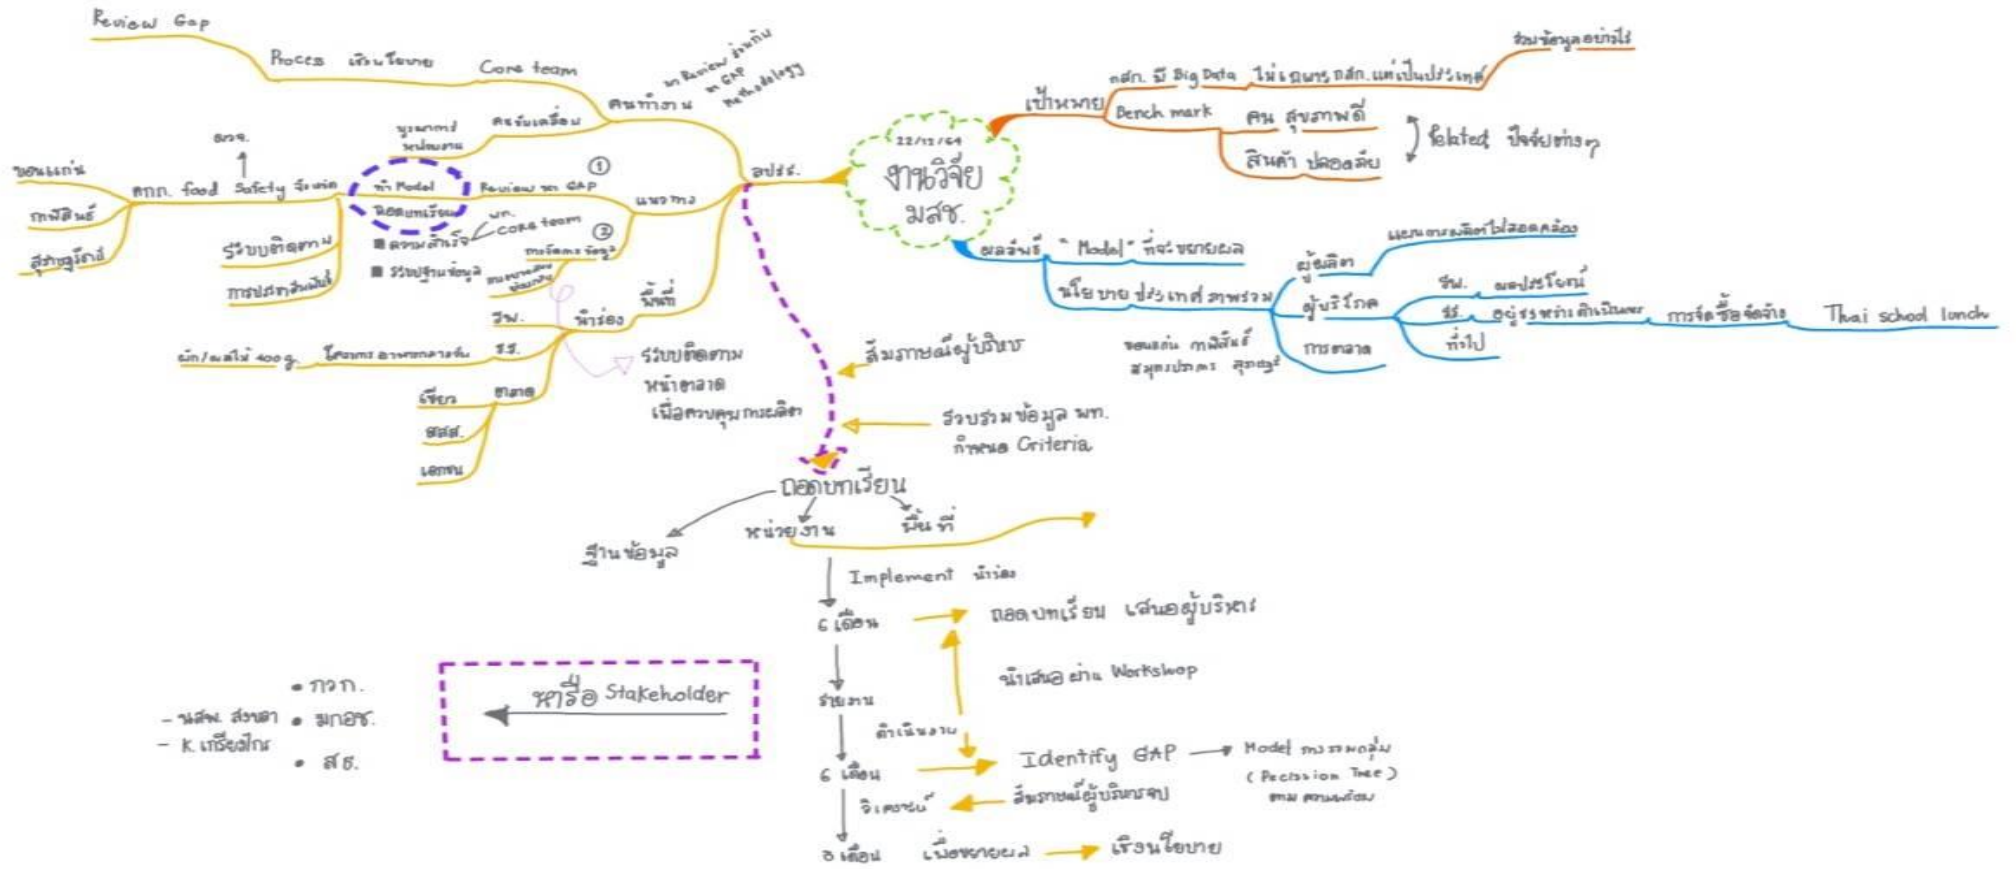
Review Gap

Process เชิงนโยบาย Core team

คนทำงาน

ทบ Review สำนัก

ทบ GAP

Methodology

อปรร.

ครบับเคลื่อน

บูรณาการ หน่วยงาน

สสจ.

ขอนแก่น

กาฬสินธุ์

สุราษฎร์ธานี

ศกก. food Safety จังหวัด

ทำ Model

ถอดบทเรียน

Review หา GAP

①

พท. Core team

②

แนวทาง

■ ความสำเร็จ

■ ระบบฐานข้อมูล

ระบบติดตาม

การประสานงาน

การจัดการ ข้อมูล

ระบบฐานข้อมูล

พื้นที่

นำร่อง

รพ.

รร.

ผัก/ผลไม้ 400 g.

โครงการ อาหารกลางวัน

ตลาด

เขียว

สสส.

เอกชน

ระบบติดตาม หน้าตลาด เพื่อควบคุมการผลิต

สัมภาษณ์ผู้บริหาร

รวบรวมข้อมูล พท. กำหนด Criteria

22/12/64

งานวิจัย มสช.

เป้าหมาย

สกก. มี Big Data

ไม่เฉพาะ สกก. แต่เป็นประเทศ

ร่วมข้อมูลอย่างไร

Bench mark

คน สุขภาพดี

สินค้า ปลอดภัย

} Related ปัจจัยต่างๆ

ผลลัพธ์ "Model" ที่จะขยายผล

นโยบาย ประเทศ ภาพรวม

ผู้ผลิต

แผนการผลิตไม่สอดคล้อง

ผู้บริโภค

รพ. ผลประโยชน์

รร. อยู่ระหว่างดำเนินการ

การจัดซื้อจัดจ้าง

Thai school lunch

ทั่วไป

การตลาด

ขอนแก่น กาฬสินธุ์ สมุทรปราการ สุราษฎร์

ถอดบทเรียน

ฐานข้อมูล

หน่วยงาน

พื้นที่

Implement นำร่อง

6 เดือน

ถอดบทเรียน เสนอผู้บริหาร

นำเสนอผ่าน Workshop

รายงาน

ดำเนินงาน

6 เดือน

Identify GAP

Model การรวมกลุ่ม (Decision Tree) ตาม สถานการณ์

วิเคราะห์

สัมภาษณ์ผู้บริหารจบ

3 เดือน

เป้าหมาย

เชิงนโยบาย

• กวก.

• มกอช.

• สธ.

– นสพ. สังขลา

– K. เกรียงไกร

หรือ Stakeholder